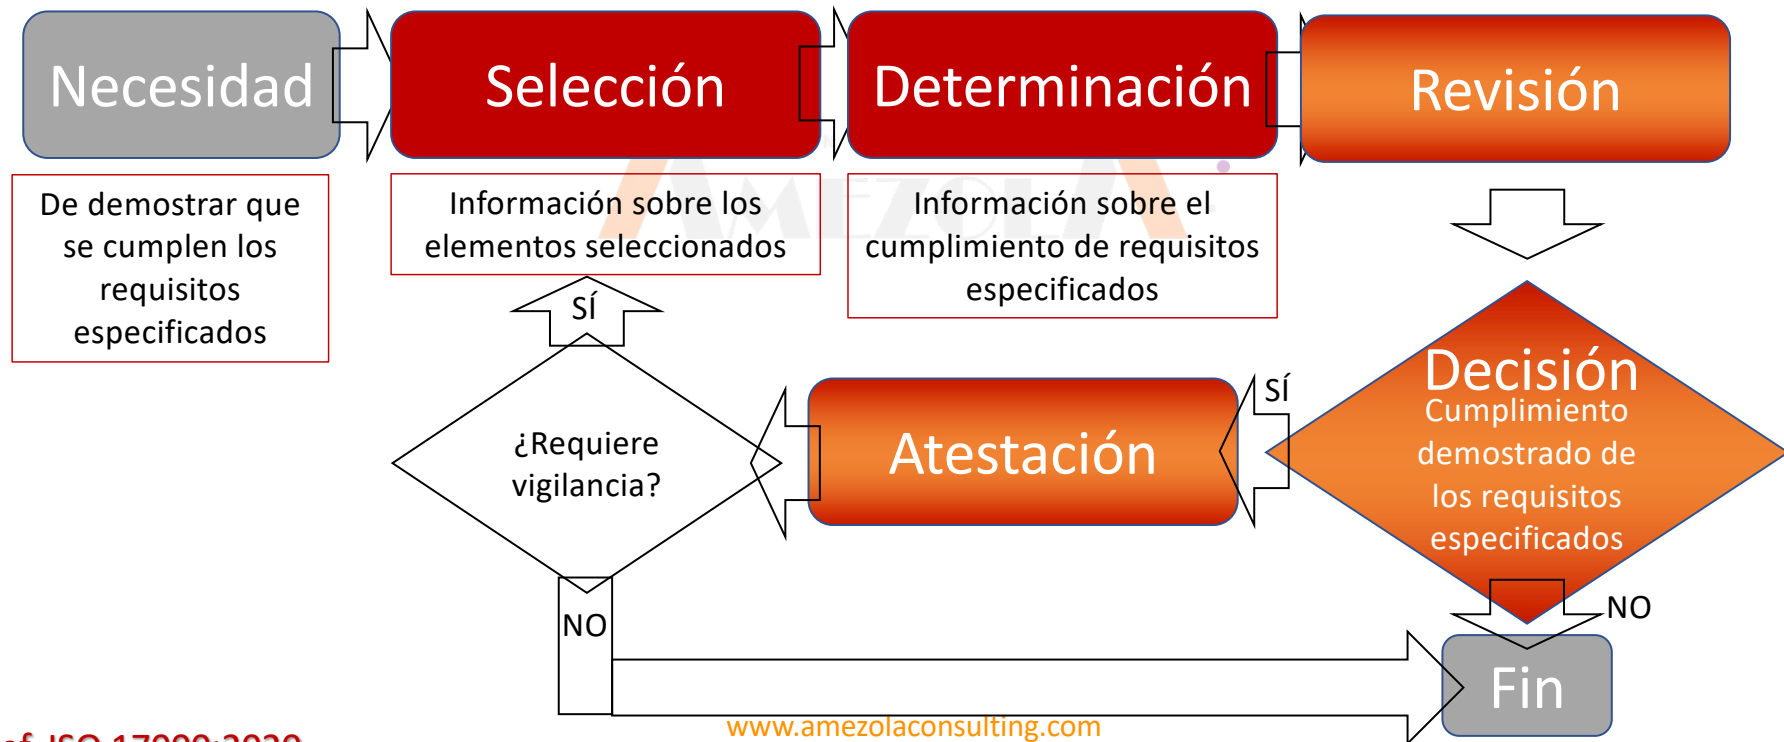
Necesidad

Selección

Determinación

Revisión

De demostrar que se cumplen los requisitos especificados

Información sobre los elementos seleccionados

Información sobre el cumplimiento de requisitos especificados

SÍ

¿Requiere vigilancia?

Atestación

SÍ

Decisión
Cumplimiento demostrado de los requisitos especificados

NO

NO

Fin

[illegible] ISO 17000:2020

www.amezolaconsulting.com